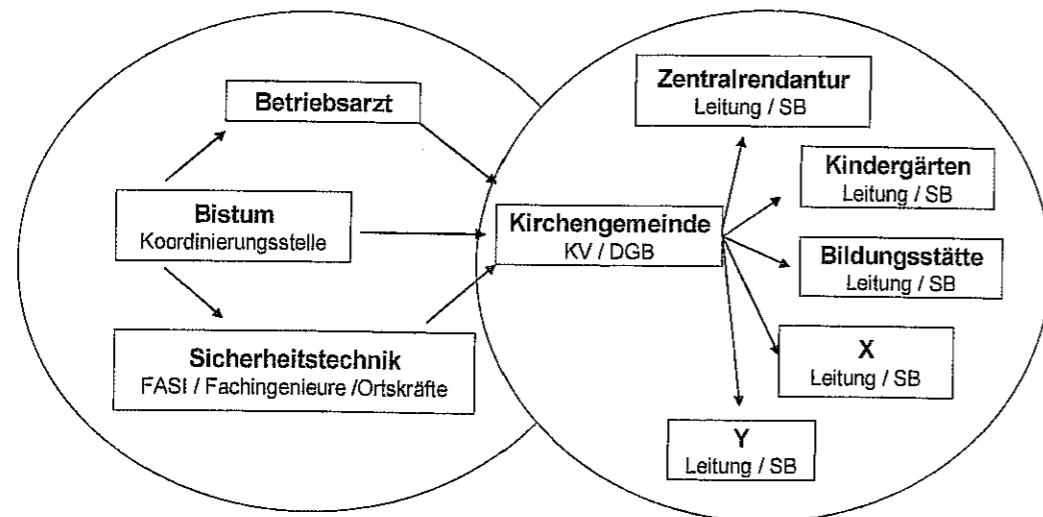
Betriebsarzt

Bistum
Koordinierungsstelle

Sicherheitstechnik
FASI / Fachingenieure /Ortskräfte

Kirchengemeinde
KV / DGB

Zentralrendantur
Leitung / SB

Kindergärten
Leitung / SB

Bildungsstätte
Leitung / SB

X
Leitung / SB

Y
Leitung / SB